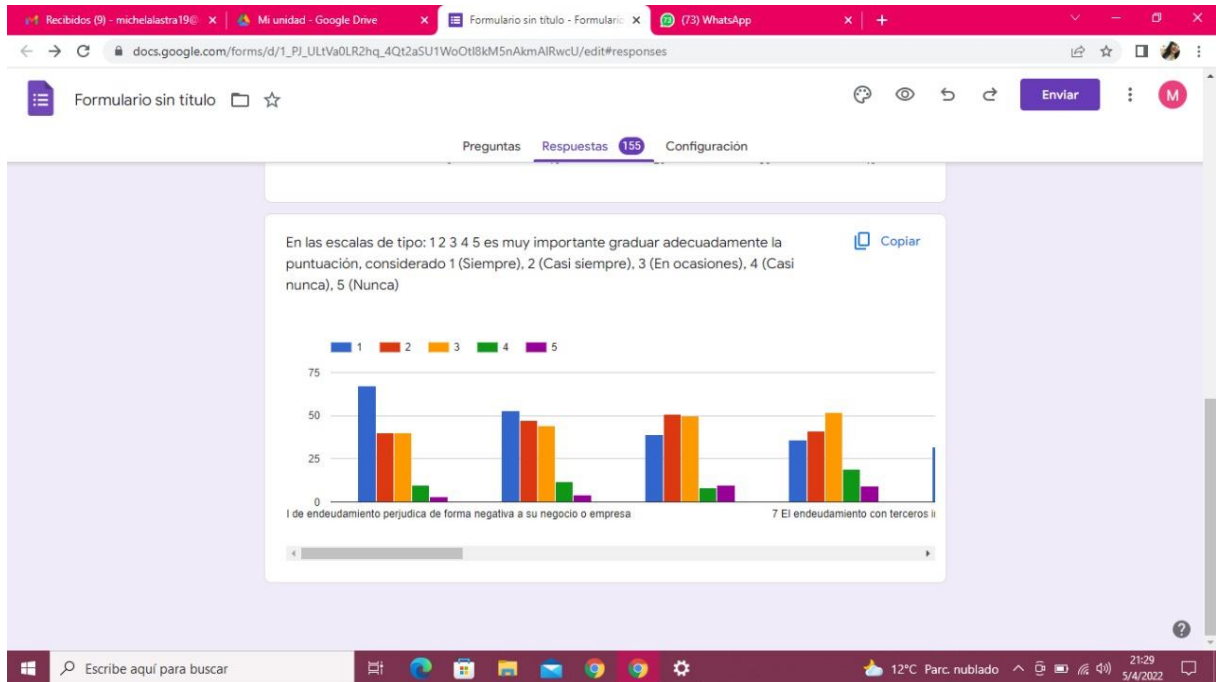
Recibidos (9) - michelalastra19@ ×
Mi unidad - Google Drive ×
Formulario sin título - Formulario ×
(73) WhatsApp ×

docs.google.com/forms/d/1_PJ_ULtVa0LR2hq_4Qt2aSU1WoOtl8kM5nAkmAlRwcU/edit#responses

Formulario sin título

Enviar

M

Preguntas Respuestas 155 Configuración

En las escalas de tipo: 1 2 3 4 5 es muy importante graduar adecuadamente la puntuación, considerado 1 (Siempre), 2 (Casi siempre), 3 (En ocasiones), 4 (Casi nunca), 5 (Nunca)

Copiar

1 2 3 4 5

75

50

25

0

l de endeudamiento perjudica de forma negativa a su negocio o empresa

7 El endeudamiento con terceros i

Escribe aquí para buscar

12°C Parc. nublado

21:29
5/4/2022